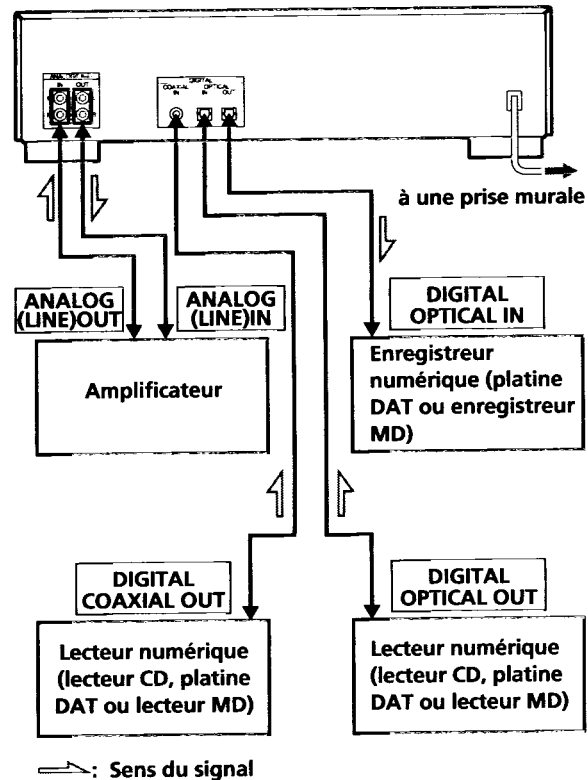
ANALOG
IN OUT

DIGITAL
COAXIAL IN
OPTICAL IN OUT

à une prise murale

ANALOG (LINE)OUT

ANALOG (LINE)IN

DIGITAL OPTICAL IN

Amplificateur

Enregistreur numérique (platine DAT ou enregistreur MD)

DIGITAL COAXIAL OUT

DIGITAL OPTICAL OUT

Lecteur numérique (lecteur CD, platine DAT ou lecteur MD)

Lecteur numérique (lecteur CD, platine DAT ou lecteur MD)

: Sens du signal